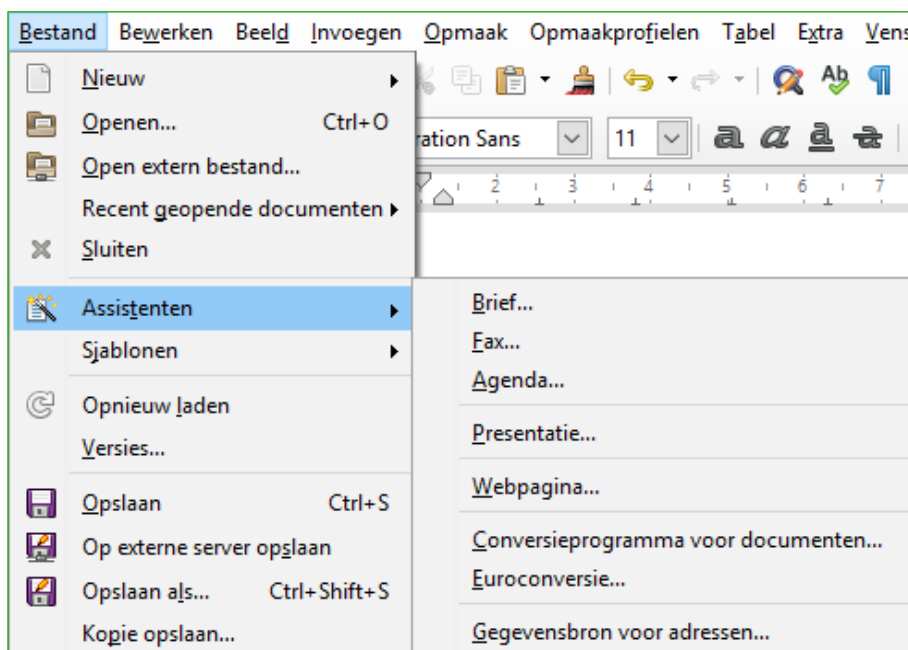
Bestand Bewerken Beeld Invoegen Opmaak Opmaakprofielen Tabel Extra Vens

Nieuw
Openen... Ctrl+O
Open extern bestand...
Recent geopende documenten
Sluiten
Assistenten
Sjablonen
Opnieuw laden
Versies...
Opslaan Ctrl+S
Op externe server opslaan
Opslaan als... Ctrl+Shift+S
Kopie opslaan...

ration Sans
11

Brief...
Fax...
Agenda...
Presentatie...
Webpagina...
Conversieprogramma voor documenten...
Euroconversie...
Gegevensbron voor adressen...